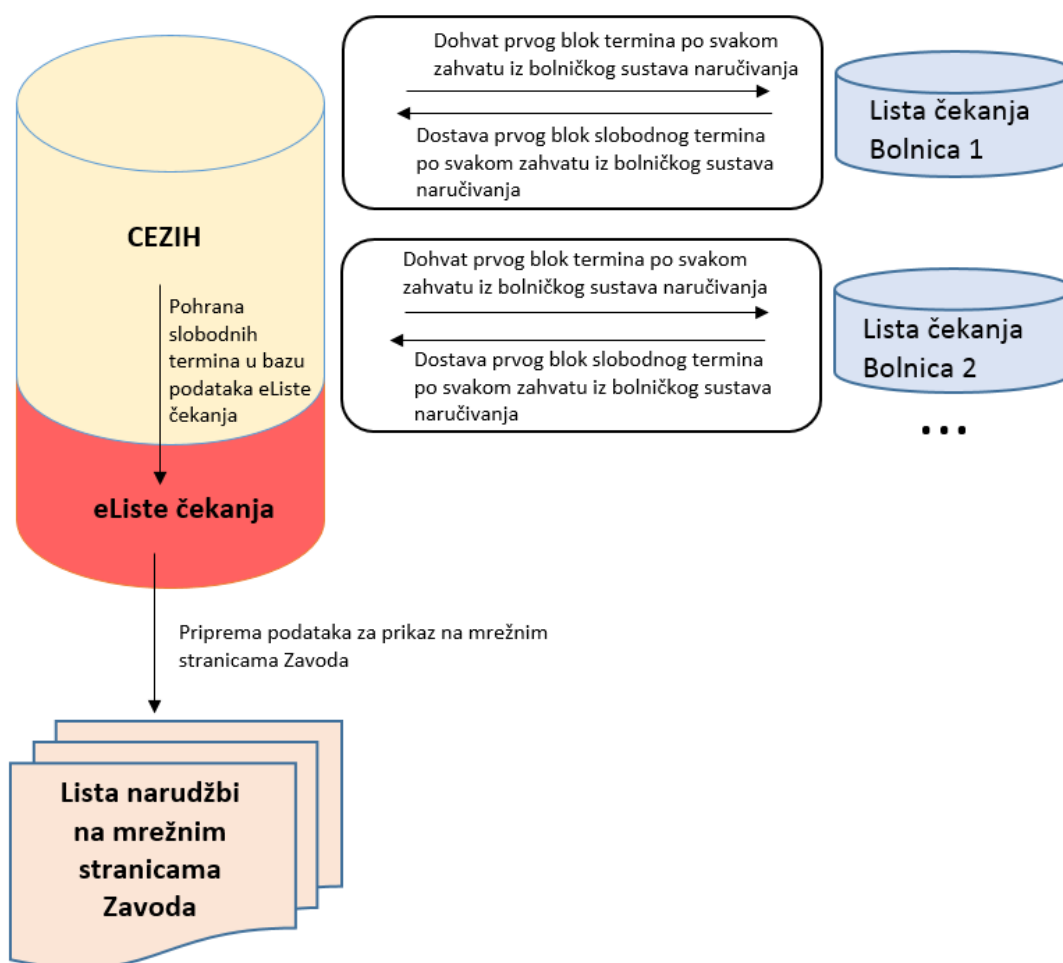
Dohvat prvog blok termina po svakom zahvatu iz bolničkog sustava naručivanja

Dostava prvog blok slobodnog termina po svakom zahvatu iz bolničkog sustava naručivanja

Lista čekanja Bolnica 1

CEZIH

Pohrana slobodnih termina u bazu podataka eListe čekanja

Dohvat prvog blok termina po svakom zahvatu iz bolničkog sustava naručivanja

Dostava prvog blok slobodnog termina po svakom zahvatu iz bolničkog sustava naručivanja

Lista čekanja Bolnica 2

...

eListe čekanja

Priprema podataka za prikaz na mrežnim stranicama Zavoda

Lista narudžbi na mrežnim stranicama Zavoda